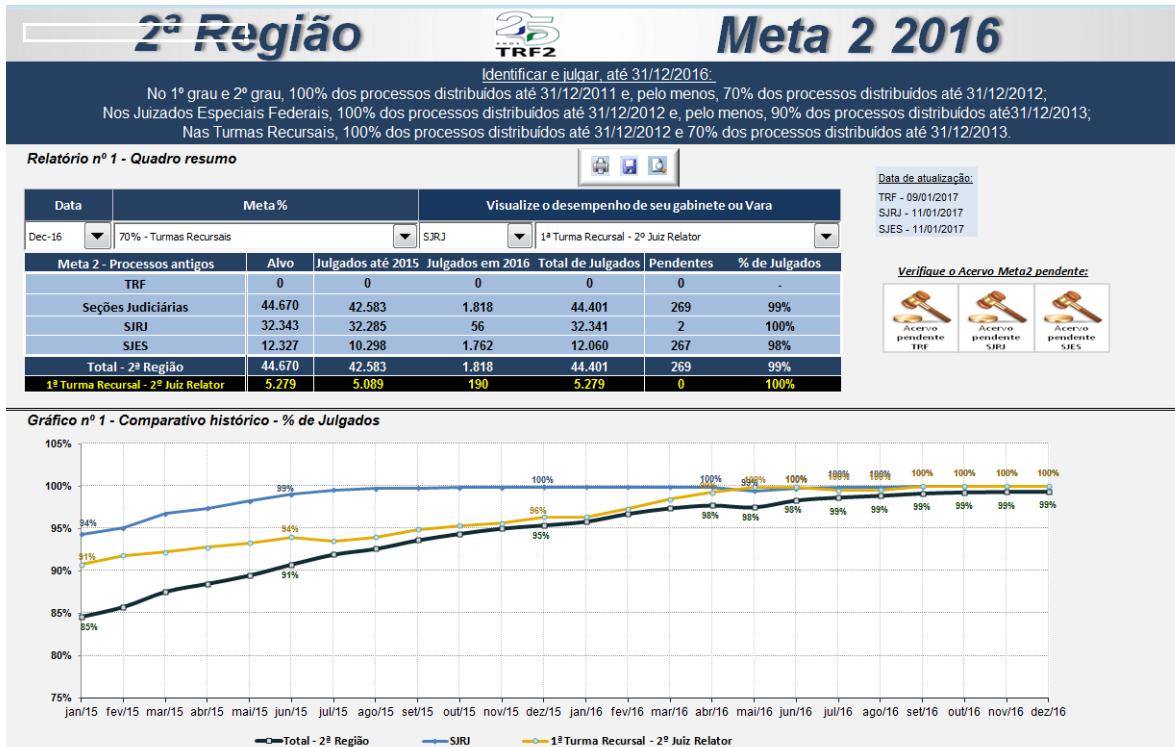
2ª Região

25 ANOS TRF2

Meta 2 2016

Identificar e julgar, até 31/12/2016:
No 1º grau e 2º grau, 100% dos processos distribuídos até 31/12/2011 e, pelo menos, 70% dos processos distribuídos até 31/12/2012;
Nos Juizados Especiais Federais, 100% dos processos distribuídos até 31/12/2012 e, pelo menos, 90% dos processos distribuídos até31/12/2013;
Nas Turmas Recursais, 100% dos processos distribuídos até 31/12/2012 e 70% dos processos distribuídos até 31/12/2013.

Relatório nº 1 - Quadro resumo

Data de atualização:
TRF - 09/01/2017
SJRJ - 11/01/2017
SJES - 11/01/2017

| Data | Meta % | Visualize o desempenho de seu gabinete ou Vara | |
|---|---|---|---|
| Dec-16 | 70% - Turmas Recursais | SJRJ | 1ª Turma Recursal - 2º Juiz Relator |

| Meta 2 - Processos antigos | Alvo | Julgados até 2015 | Julgados em 2016 | Total de Julgados | Pendentes | % de Julgados |
|---|---|---|---|---|---|---|
| TRF | 0 | 0 | 0 | 0 | 0 | - |
| Seções Judiciárias | 44.670 | 42.583 | 1.818 | 44.401 | 269 | 99% |
| SJRJ | 32.343 | 32.285 | 56 | 32.341 | 2 | 100% |
| SJES | 12.327 | 10.298 | 1.762 | 12.060 | 267 | 98% |
| Total - 2ª Região | 44.670 | 42.583 | 1.818 | 44.401 | 269 | 99% |
| 1ª Turma Recursal - 2º Juiz Relator | 5.279 | 5.089 | 190 | 5.279 | 0 | 100% |

Verifique o Acervo Meta2 pendente:
Acervo pendente TRF
Acervo pendente SJRJ
Acervo pendente SJES

Gráfico nº 1 - Comparativo histórico - % de Julgados

105%
100%
95%
90%
85%
80%
75%

94% 99% 100% 100% 99% 100% 100% 100% 100% 100% 100% 100%
91% 94% 96% 100%
85% 91% 95% 98% 98% 98% 99% 99% 99% 99% 99% 99%

jan/15 fev/15 mar/15 abr/15 mai/15 jun/15 jul/15 ago/15 set/15 out/15 nov/15 dez/15 jan/16 fev/16 mar/16 abr/16 mai/16 jun/16 jul/16 ago/16 set/16 out/16 nov/16 dez/16

Total - 2ª Região
SJRJ
1ª Turma Recursal - 2º Juiz Relator